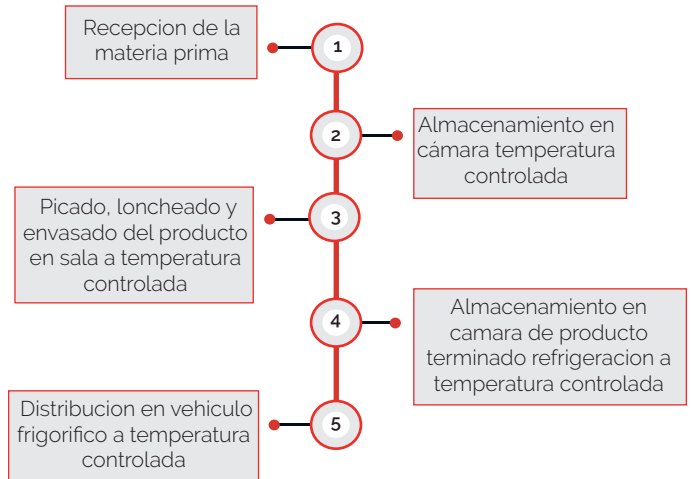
Recepcion de la materia prima

1

2

Almacenamiento en cámara temperatura controlada

Picado, loncheado y envasado del producto en sala a temperatura controlada

3

4

Almacenamiento en camara de producto terminado refrigeracion a temperatura controlada

Distribucion en vehiculo frigorifico a temperatura controlada

5